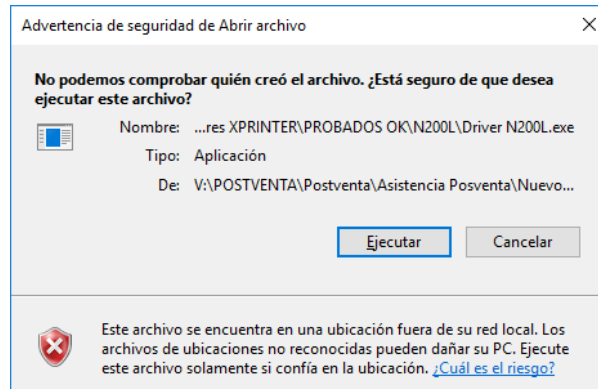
Advertencia de seguridad de Abrir archivo

×

No podemos comprobar quién creó el archivo. ¿Está seguro de que desea ejecutar este archivo?

Nombre: ...res XPRINTER\PROBADOS OK\N200L\Driver N200L.exe

Tipo: Aplicación

De: V:\POSTVENTA\Postventa\Asistencia Posventa\Nuevo...

Ejecutar

Cancelar

Este archivo se encuentra en una ubicación fuera de su red local. Los archivos de ubicaciones no reconocidas pueden dañar su PC. Ejecute este archivo solamente si confía en la ubicación. ¿Cuál es el riesgo?